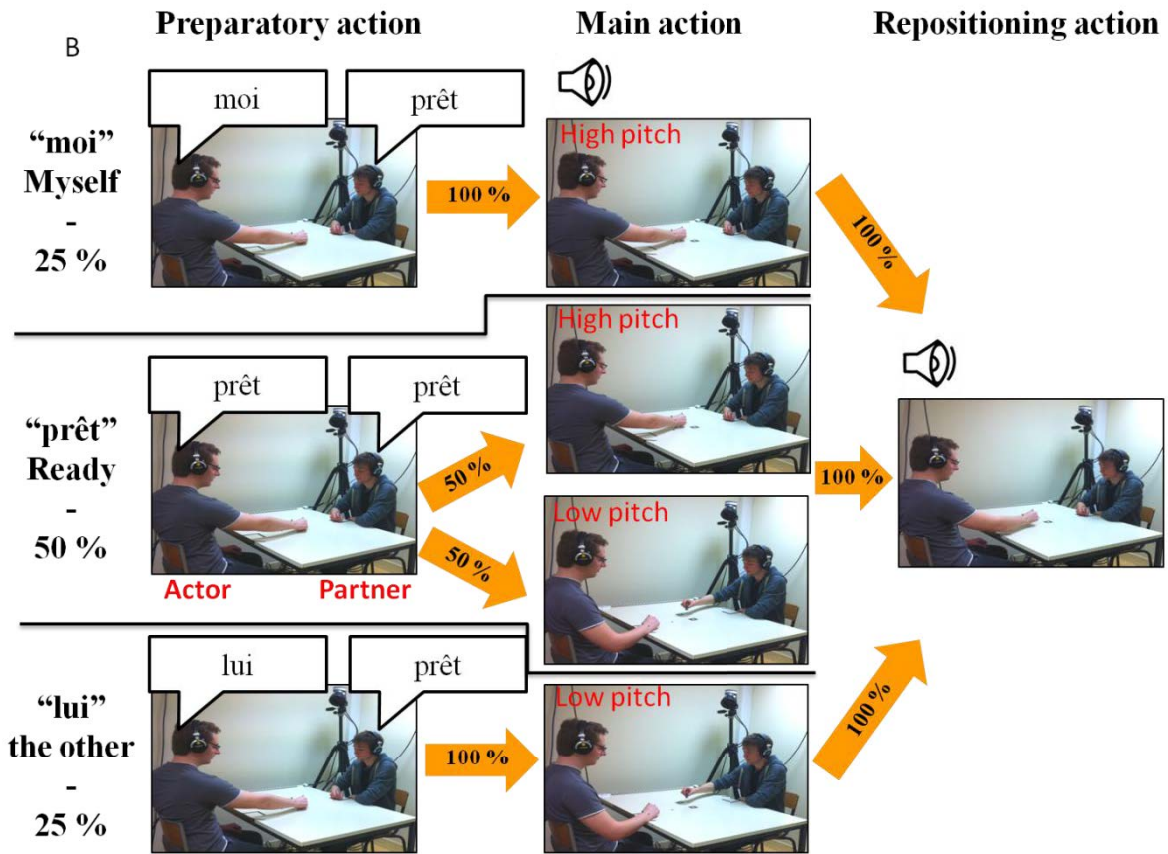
B

Preparatory action

Main action

Repositioning action

“moi”
Myself
-
25 %

moi

prêt

100 %

High pitch

100 %

“prêt”
Ready
-
50 %

prêt

prêt

50 %

50 %

High pitch

Low pitch

100 %

Actor

Partner

“lui”
the other
-
25 %

lui

prêt

100 %

Low pitch

100 %